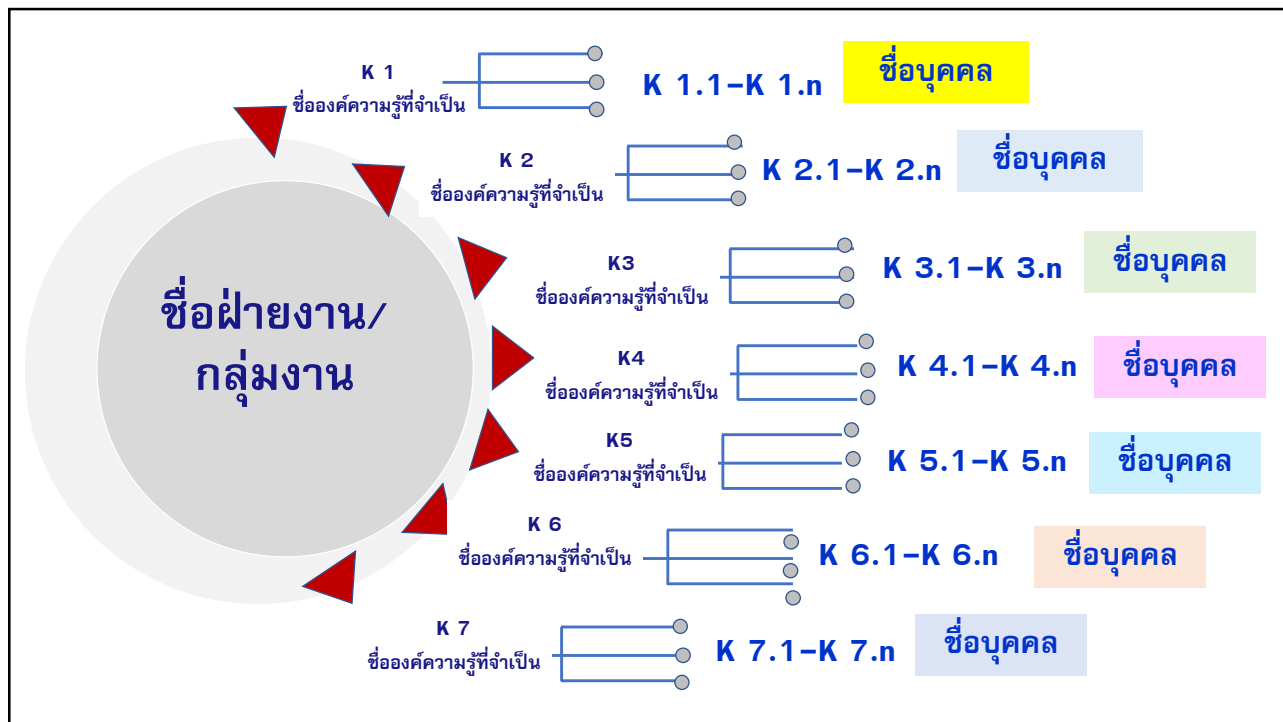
ชื่อฝ่ายงาน/ กลุ่มงาน

K 1
ชื่อองค์ความรู้ที่จำเป็น
K 1.1-K 1.n
ชื่อบุคคล

K 2
ชื่อองค์ความรู้ที่จำเป็น
K 2.1-K 2.n
ชื่อบุคคล

K3
ชื่อองค์ความรู้ที่จำเป็น
K 3.1-K 3.n
ชื่อบุคคล

K4
ชื่อองค์ความรู้ที่จำเป็น
K 4.1-K 4.n
ชื่อบุคคล

K5
ชื่อองค์ความรู้ที่จำเป็น
K 5.1-K 5.n
ชื่อบุคคล

K 6
ชื่อองค์ความรู้ที่จำเป็น
K 6.1-K 6.n
ชื่อบุคคล

K 7
ชื่อองค์ความรู้ที่จำเป็น
K 7.1-K 7.n
ชื่อบุคคล